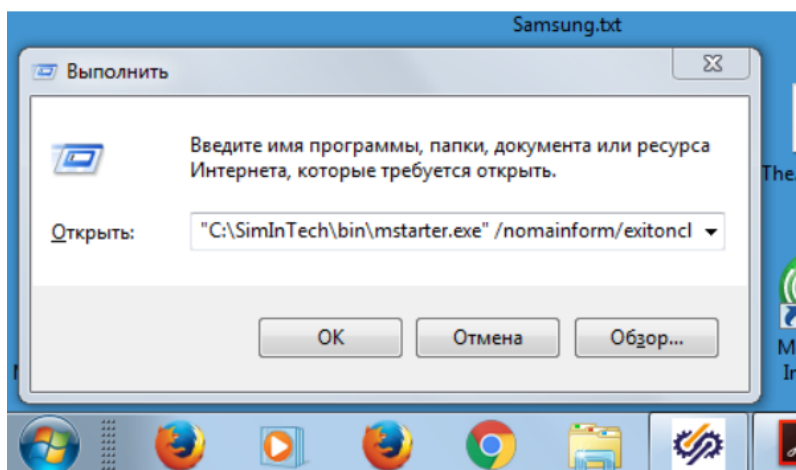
Samsung.txt

Выполнить

Введите имя программы, папки, документа или ресурса Интернета, которые требуется открыть.

Открыть: "C:\SimInTech\bin\mstarter.exe" /nomainform/exitoncl

OK Отмена Обзор...

The

M
In